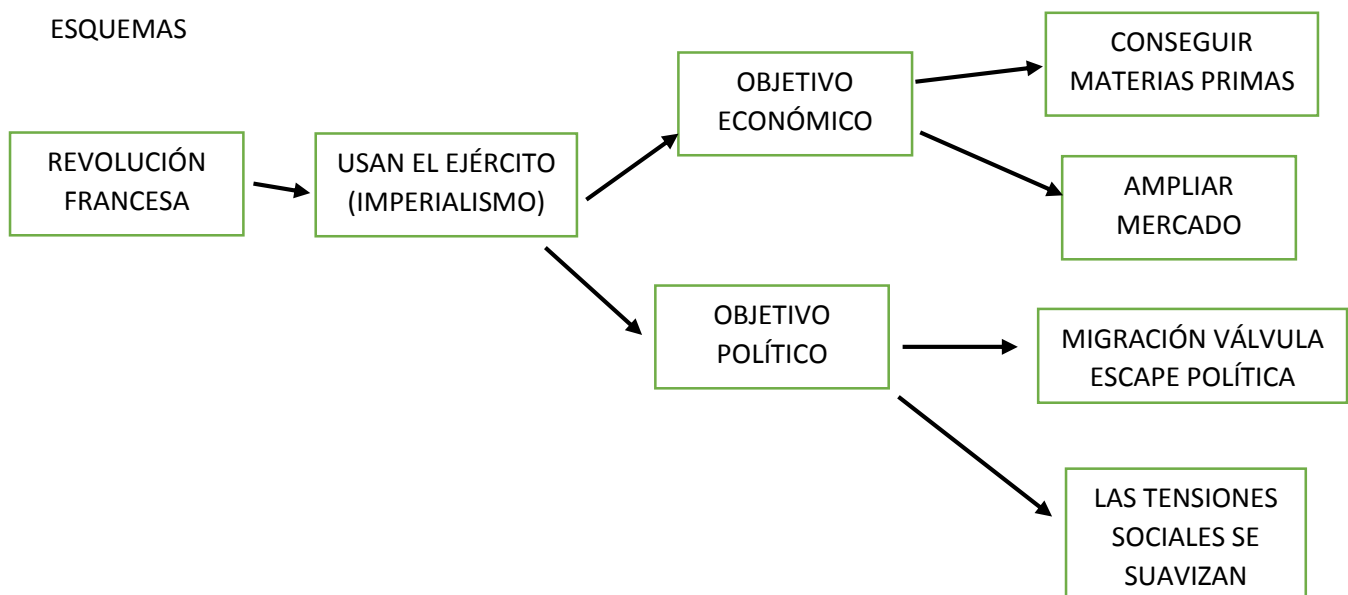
ESQUEMAS

REVOLUCIÓN FRANCESA

USAN EL EJÉRCITO (IMPERIALISMO)

OBJETIVO ECONÓMICO

CONSEGUIR MATERIAS PRIMAS

AMPLIAR MERCADO

OBJETIVO POLÍTICO

MIGRACIÓN VÁLVULA ESCAPE POLÍTICA

LAS TENSIONES SOCIALES SE SUAVIZAN